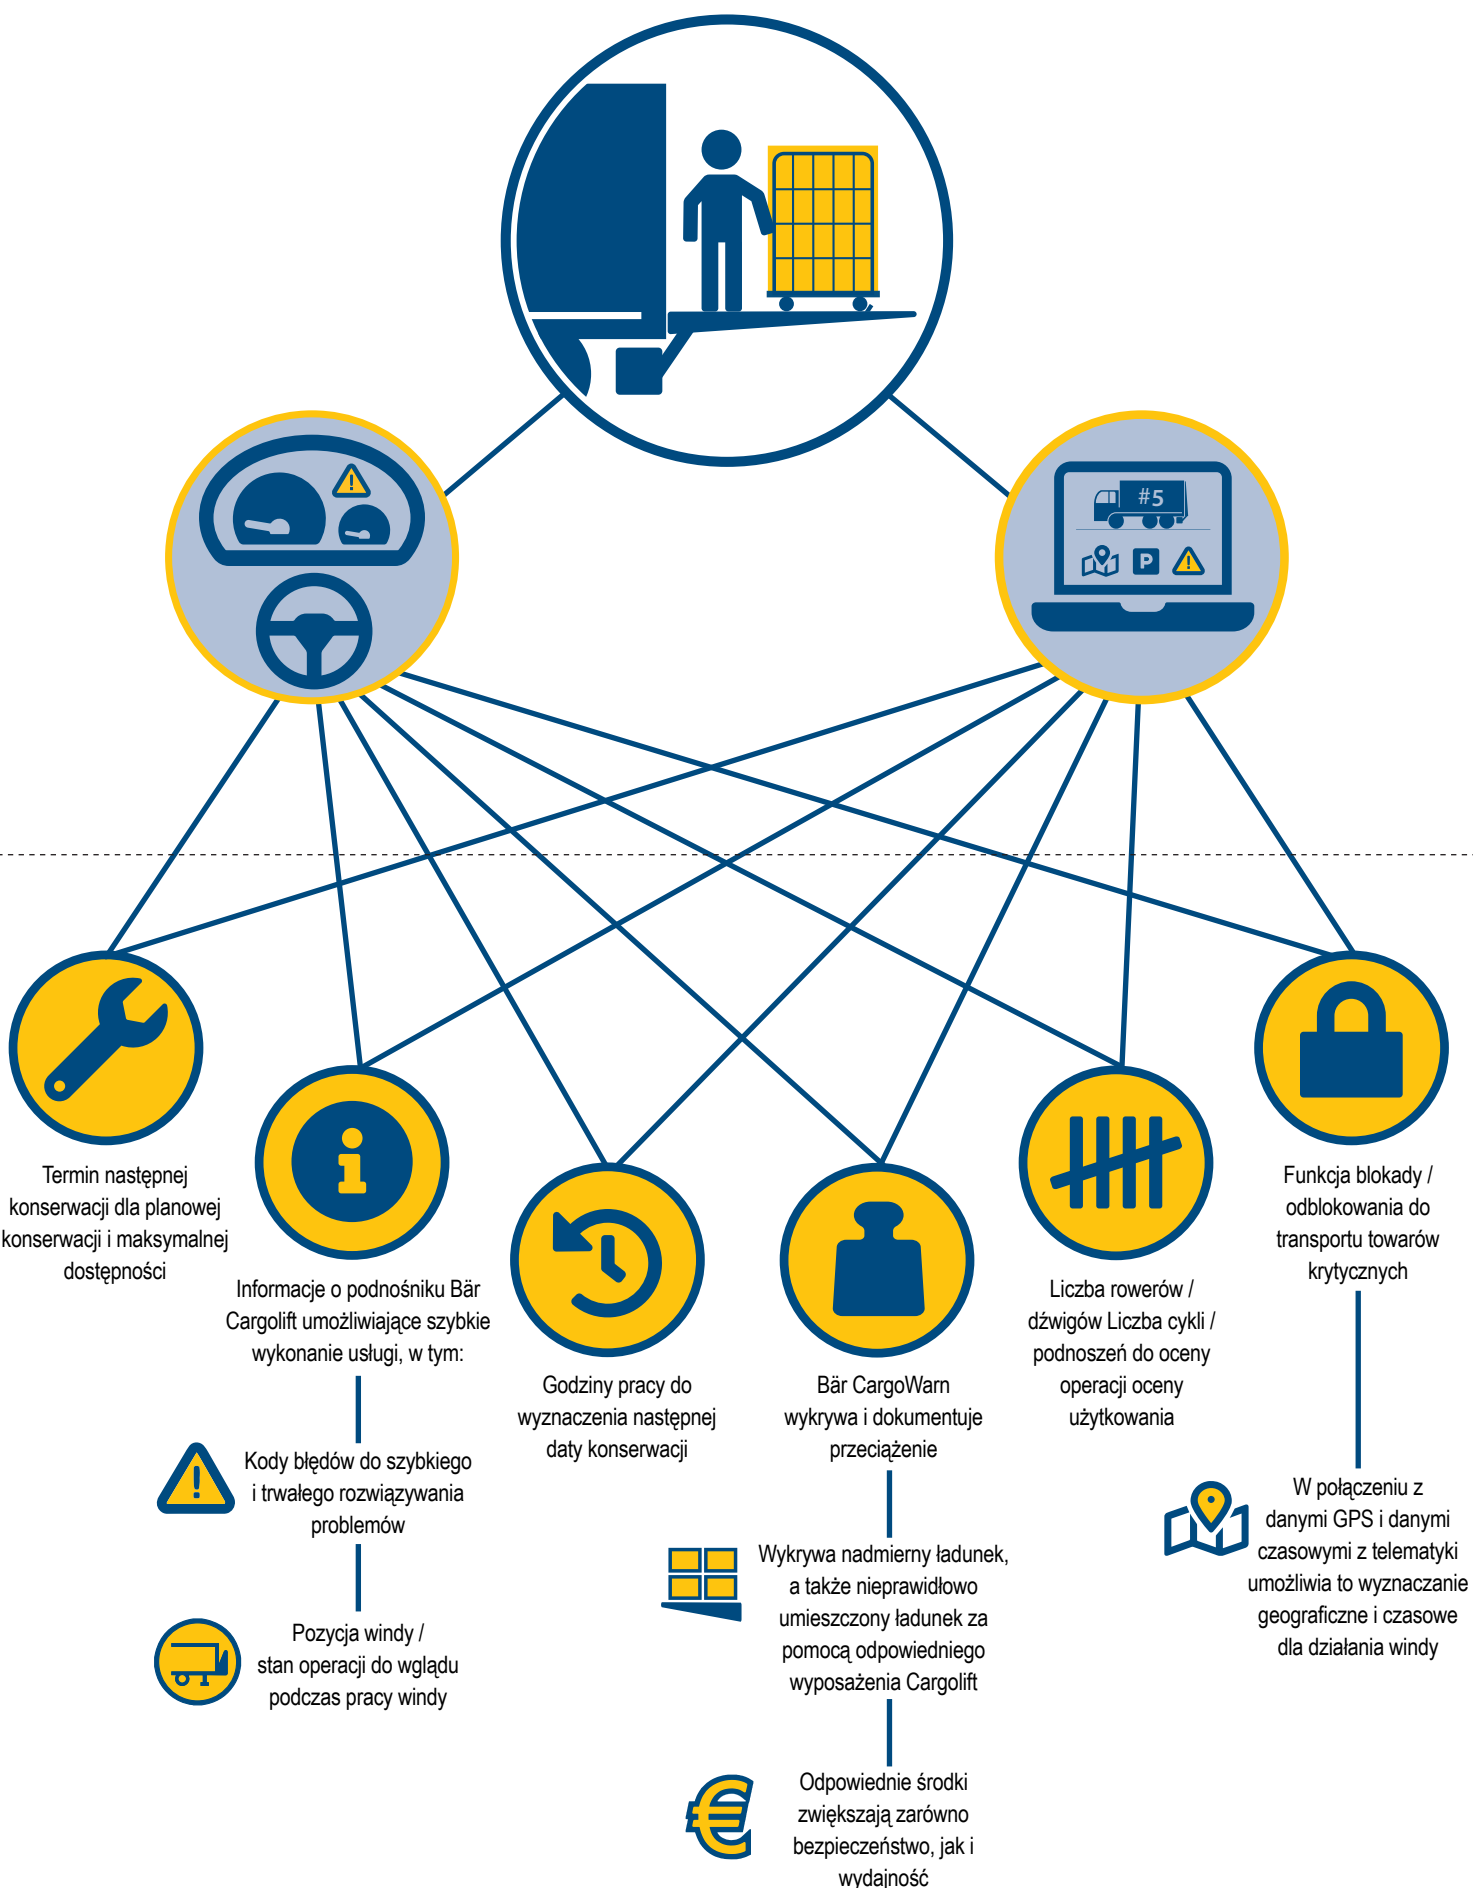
#5

P

Termin następnej konserwacji dla planowej konserwacji i maksymalnej dostępności

Informacje o podnośniku Bär Cargolift umożliwiające szybkie wykonanie usługi, w tym:

Kody błędów do szybkiego i trwałego rozwiązywania problemów

Pozycja windy / stan operacji do wglądu podczas pracy windy

Godziny pracy do wyznaczenia następnej daty konserwacji

Bär CargoWarn wykrywa i dokumentuje przeciążenie

Wykrywa nadmierny ładunek, a także nieprawidłowo umieszczony ładunek za pomocą odpowiedniego wyposażenia Cargolift

Odpowiednie środki zwiększają zarówno bezpieczeństwo, jak i wydajność

Liczba rowerów / dźwigów Liczba cykli / podnoszeń do oceny operacji oceny użytkowania

Funkcja blokady / odblokowania do transportu towarów krytycznych

W połączeniu z danymi GPS i danymi czasowymi z telematyki umożliwia to wyznaczanie geograficzne i czasowe dla działania windy